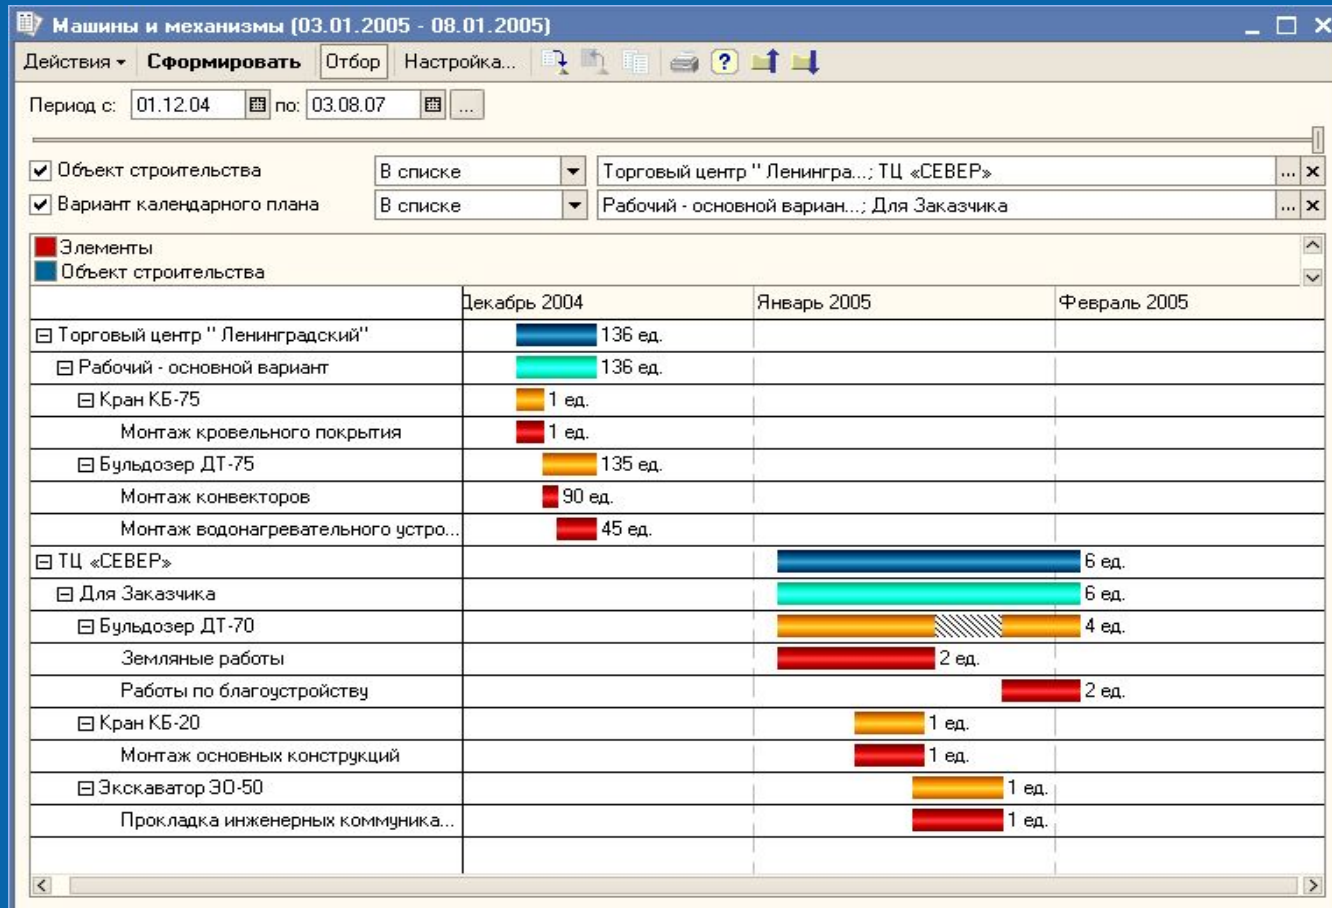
Машины и механизмы (03.01.2005 - 08.01.2005)

Действия ▾ Сформировать Отбор Настройка...

Период с: 01.12.04 по: 03.08.07 ...

☑ Объект строительства В списке Торговый центр " Ленингра...; ТЦ «СЕВЕР» ... ×
☑ Вариант календарного плана В списке Рабочий - основной вариан...; Для Заказчика ... ×

Элементы
Объект строительства

| | Декабрь 2004 | Январь 2005 | Февраль 2005 |
|---|---|---|---|
| ⊟ Торговый центр " Ленинградский" | 136 ед. | | |
| ⊟ Рабочий - основной вариант | 136 ед. | | |
| ⊟ Кран КБ-75 | 1 ед. | | |
| Монтаж кровельного покрытия | 1 ед. | | |
| ⊟ Бульдозер ДТ-75 | 135 ед. | | |
| Монтаж конвекторов | 90 ед. | | |
| Монтаж водонагревательного устро... | 45 ед. | | |
| ⊟ ТЦ «СЕВЕР» | | | 6 ед. |
| ⊟ Для Заказчика | | | 6 ед. |
| ⊟ Бульдозер ДТ-70 | | | 4 ед. |
| Земляные работы | | 2 ед. | |
| Работы по благоустройству | | | 2 ед. |
| ⊟ Кран КБ-20 | | 1 ед. | |
| Монтаж основных конструкций | | 1 ед. | |
| ⊟ Экскаватор ЭО-50 | | 1 ед. | |
| Прокладка инженерных коммуника... | | 1 ед. | |